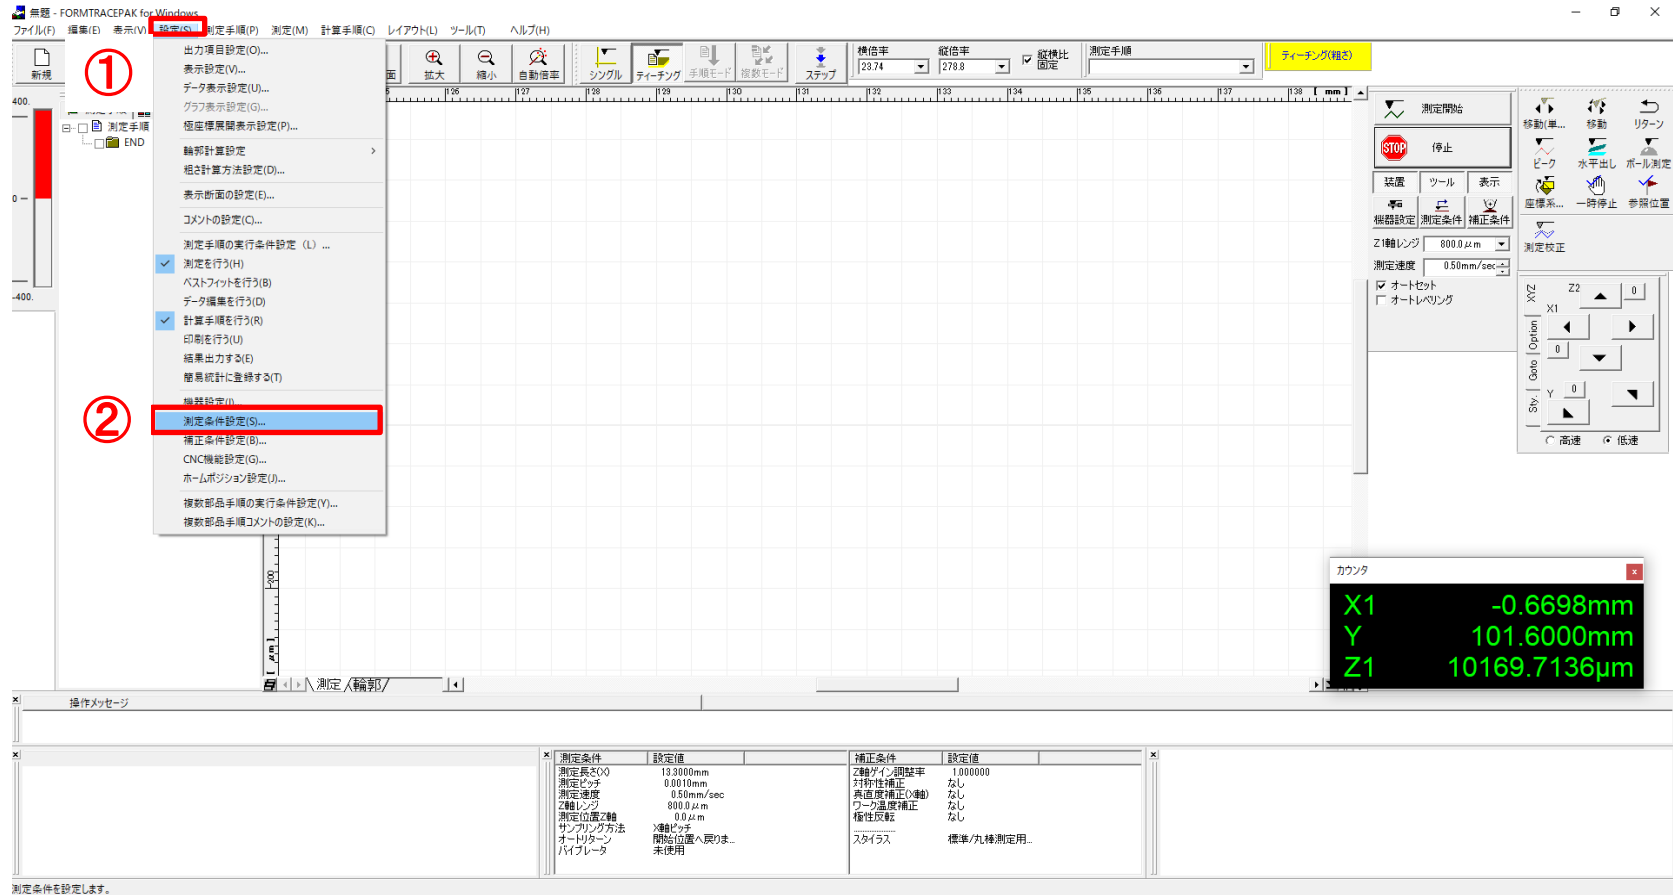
無題 - FORMTRACEPAK for Windows

ファイル(F) 編集(E) 表示(V) 設定(S) 測定手順(P) 測定(M) 計算手順(C) レイアウト(L) ツール(T) ヘルプ(H)

新規

①

出力項目設定(O)...
表示設定(V)...
データ表示設定(U)...
グラフ表示設定(G)...
極座標展開表示設定(P)...
輪郭計算設定
粗さ計算方法設定(D)...
表示断面の設定(E)...
コメントの設定(C)...
測定手順の実行条件設定(L)...
測定を行う(H)
ベストフィットを行う(B)
データ編集を行う(D)
計算手順を行う(R)
印刷を行う(U)
結果出力する(E)
簡易統計に登録する(T)
機器設定(I)...
測定条件設定(S)...
補正条件設定(B)...
CNC機能設定(G)...
ホームポジション設定(J)...
複数部品手順の実行条件設定(Y)...
複数部品手順コメントの設定(K)...

②

400.
0
-400.
測定手順
END

拡大 縮小 自動倍率 シングル ティーチング 手順モード 複数モード ステップ
横倍率 23.74 縦倍率 278.8 縦横比固定 測定手順
ティーチング(粗さ)

測定開始
STOP 停止
装置 ツール 表示
機器設定 測定条件 補正条件
Z1軸レンジ 800.0 μm
測定速度 0.50mm/sec
オートセット
オートレベリング

移動(単... 移動 リターン
ピーク 水平出し ボール測定
座標系... 一時停止 参照位置
測定校正

XYZ Option Goto Sty.
Z2 X1 Y 0 0 0
高速 低速

カウンタ
| X1 | -0.6698mm |
|---|---|
| Y | 101.6000mm |
| Z1 | 10169.7136μm |

測定 輪郭

操作メッセージ

| 測定条件 | 設定値 |
|---|---|
| 測定長さ(X) | 13.3000mm |
| 測定ピッチ | 0.0010mm |
| 測定速度 | 0.50mm/sec |
| Z軸レンジ | 800.0 μm |
| 測定位置Z軸 | 0.0 μm |
| サンプリング方法 | X軸ピッチ |
| オートリターン | 開始位置へ戻りま... |
| バイブレータ | 未使用 |

| 補正条件 | 設定値 |
|---|---|
| Z軸ゲイン調整率 | 1.000000 |
| 対称性補正 | なし |
| 真直度補正(X軸) | なし |
| ワーク温度補正 | なし |
| 極性反転 | なし |
| スタイラス | 標準/丸棒測定用... |

測定条件を設定します。